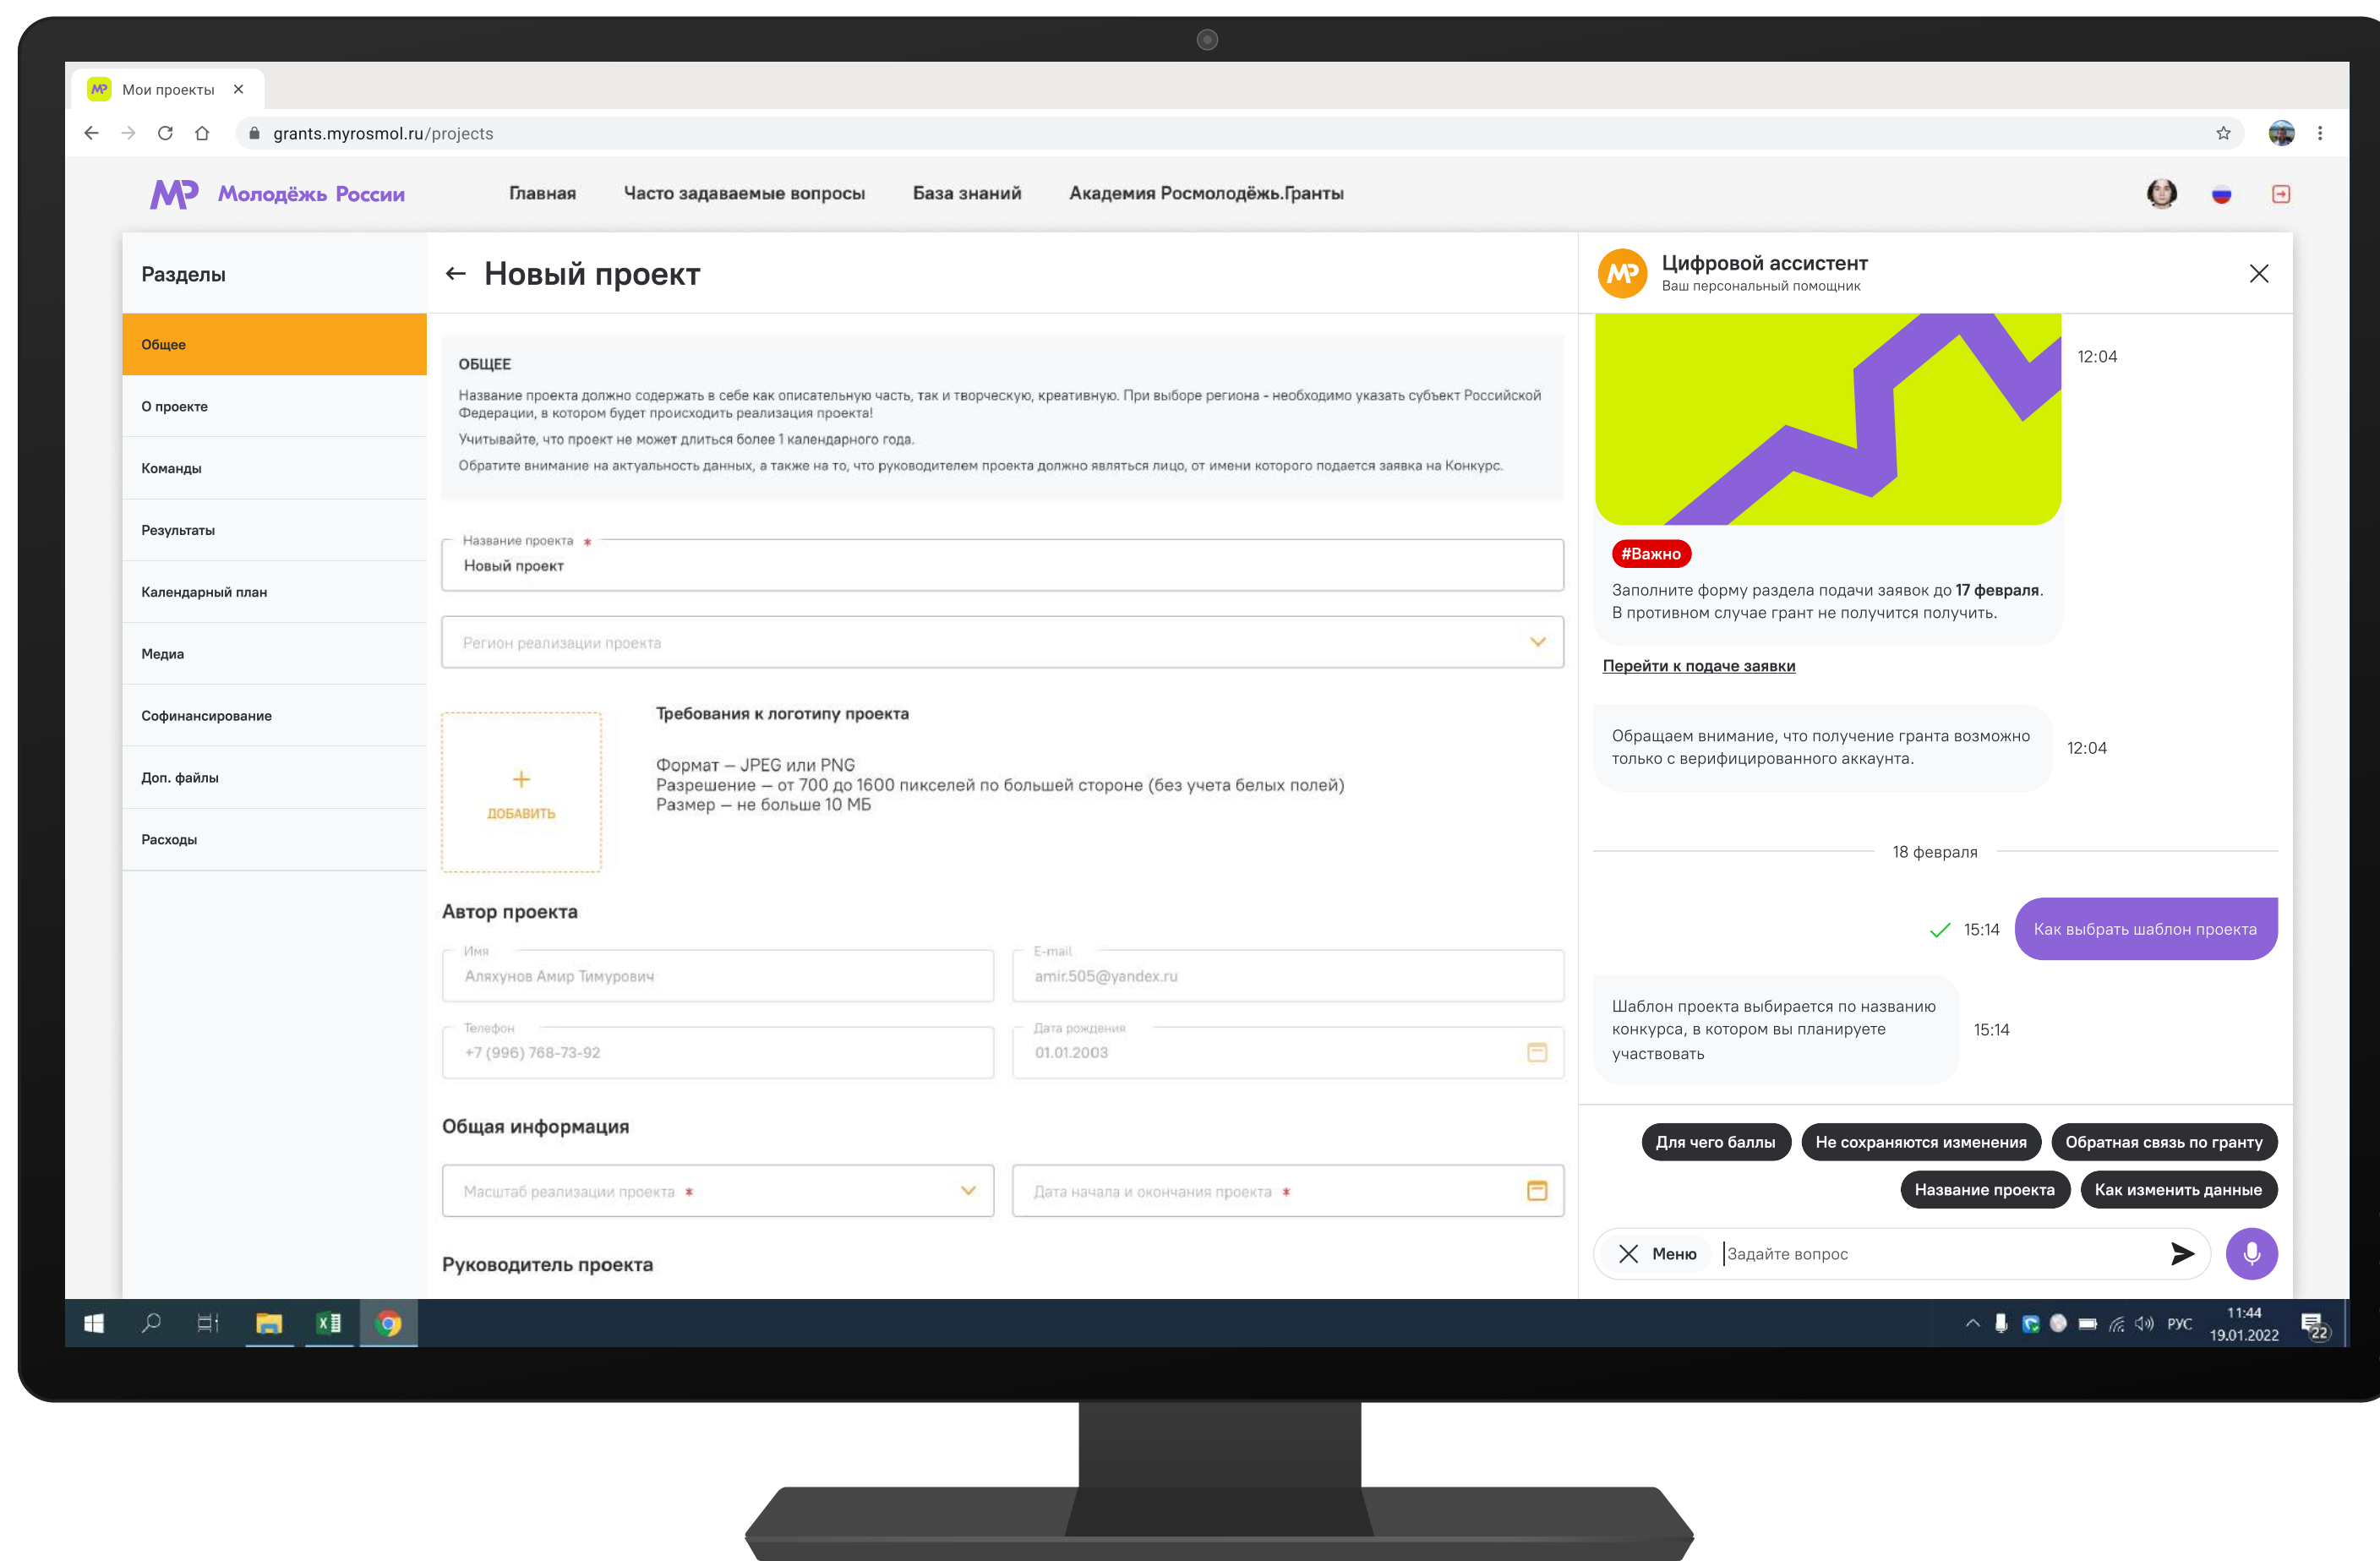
Мои проекты ×

grants.myrosmol.ru/projects

Молодёжь России

Главная Часто задаваемые вопросы База знаний Академия Росмолодёжь.Гранты

Разделы

Общее
О проекте
Команды
Результаты
Календарный план
Медиа
Софинансирование
Доп. файлы
Расходы

← Новый проект

ОБЩЕЕ

Название проекта должно содержать в себе как описательную часть, так и творческую, креативную. При выборе региона - необходимо указать субъект Российской Федерации, в котором будет происходить реализация проекта!

Учитывайте, что проект не может длиться более 1 календарного года.

Обратите внимание на актуальность данных, а также на то, что руководителем проекта должно являться лицо, от имени которого подается заявка на Конкурс.

Название проекта *
Новый проект

Регион реализации проекта

+
ДОБАВИТЬ

Требования к логотипу проекта

Формат – JPEG или PNG
Разрешение – от 700 до 1600 пикселей по большей стороне (без учета белых полей)
Размер – не больше 10 МБ

Автор проекта

Имя
Аляхунов Амир Тимурович

E-mail
amir.505@yandex.ru

Телефон
+7 (996) 768-73-92

Дата рождения
01.01.2003

Общая информация

Масштаб реализации проекта *

Дата начала и окончания проекта *

Руководитель проекта

Цифровой ассистент
Ваш персональный помощник

12:04

#Важно

Заполните форму раздела подачи заявок до 17 февраля. В противном случае грант не получится получить.

Перейти к подаче заявки

Обращаем внимание, что получение гранта возможно только с верифицированного аккаунта.

12:04

18 февраля

15:14 Как выбрать шаблон проекта

Шаблон проекта выбирается по названию конкурса, в котором вы планируете участвовать

15:14

Для чего баллы
Не сохраняются изменения
Обратная связь по гранту
Название проекта
Как изменить данные

Меню
Задайте вопрос

РУС
11:44
19.01.2022
22